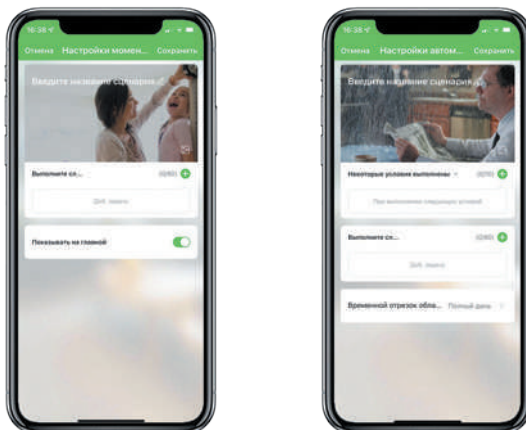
16:38

Отмена Настройки момен... Сохранить

Введите название сценария

Выполните сл...

(0/80)

Доб. задачу

Показывать на главной

16:38

Отмена Настройки автом... Сохранить

Введите название сценария

Некоторые условия выполнены

(0/10)

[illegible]

Выполните сл...

(0/80)

Доб. задачу

Временной отрезок обла...

Полный день